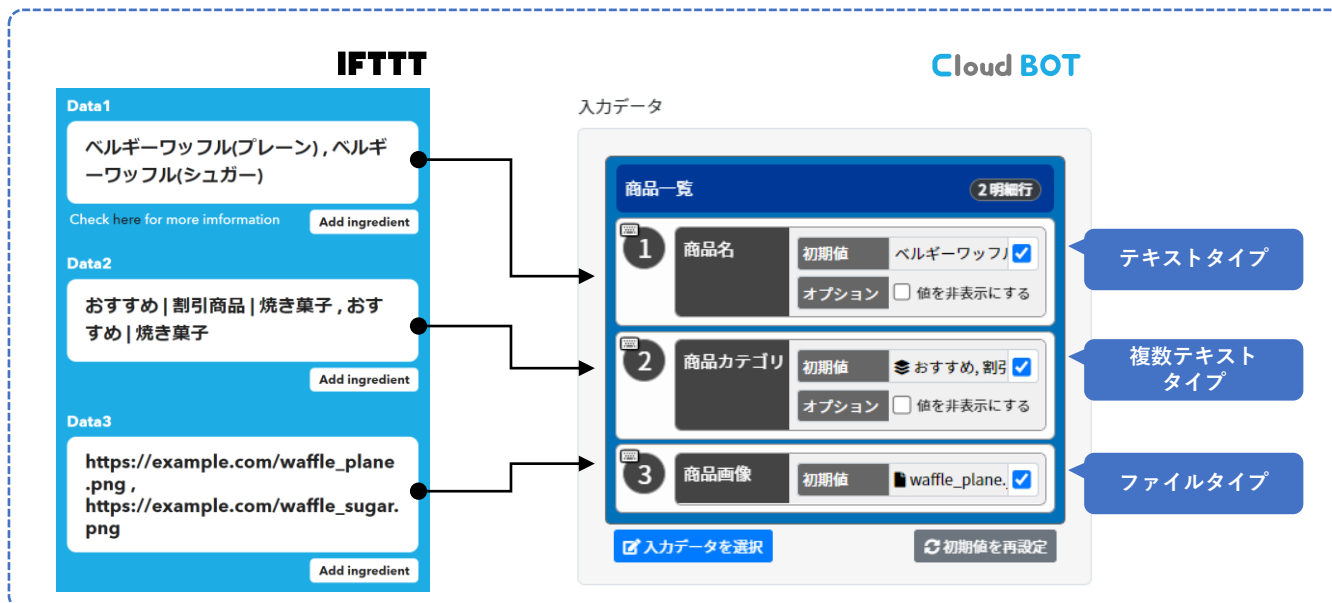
IFTTT

Data1

ベルギーワッフル(プレーン) , ベルギーワッフル(シュガー)

Check here for more imformation

Add ingredient

Data2

おすすめ | 割引商品 | 焼き菓子 , おすすめ | 焼き菓子

Add ingredient

Data3

https://example.com/waffle_plane.png , https://example.com/waffle_sugar.png

Add ingredient

Cloud BOT

入力データ

商品一覧

2明細行

1

商品名

初期値

ベルギーワッフ

オプション

値を非表示にする

2

商品カテゴリ

初期値

おすすめ, 割引

オプション

値を非表示にする

3

商品画像

初期値

waffle_plane.

入力データを選択

初期値を再設定

テキストタイプ

複数テキストタイプ

ファイルタイプ